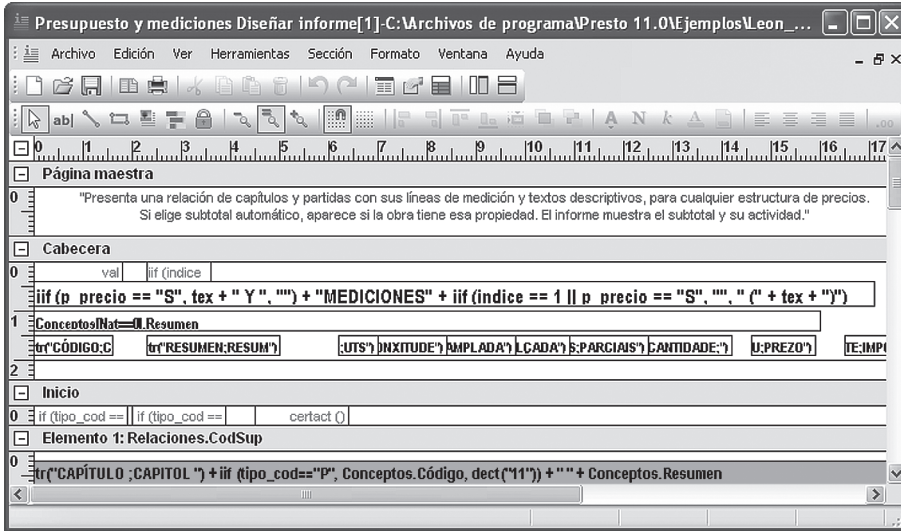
Presupuesto y mediciones Diseñar informe[1]-C:\Archivos de programa\Presto 11.0\Ejemplos\Leon_...

Archivo Edición Ver Herramientas Sección Formato Ventana Ayuda

0 1 2 3 4 5 6 7 8 9 10 11 12 13 14 15 16 17

Página maestra

"Presenta una relación de capítulos y partidas con sus líneas de medición y textos descriptivos, para cualquier estructura de precios. Si elige subtotal automático, aparece si la obra tiene esa propiedad. El informe muestra el subtotal y su actividad."

Cabecera

val iif (indice

iif (p_precio == "S", tex + " Y ", "") + "MEDICIONES" + iif (indice == 1 || p_precio == "S", "", " (" + tex + ")")

Conceptos[Nat==0].Resumen

tr("CÓDIGO;C tr("RESUMEN;RESUM") ;UTS") )NXITUDE") AMPLADA") LÇADA") S;PARCIAIS") CANTIDADE;") U;PREZO") TE;IMP

Inicio

if (tipo_cod == if (tipo_cod == certact ()

Elemento 1: Relaciones.CodSup

tr("CAPÍTULO ;CAPITOL ") + iif (tipo_cod=="P", Conceptos.Código, dect("11")) + " " + Conceptos.Resumen